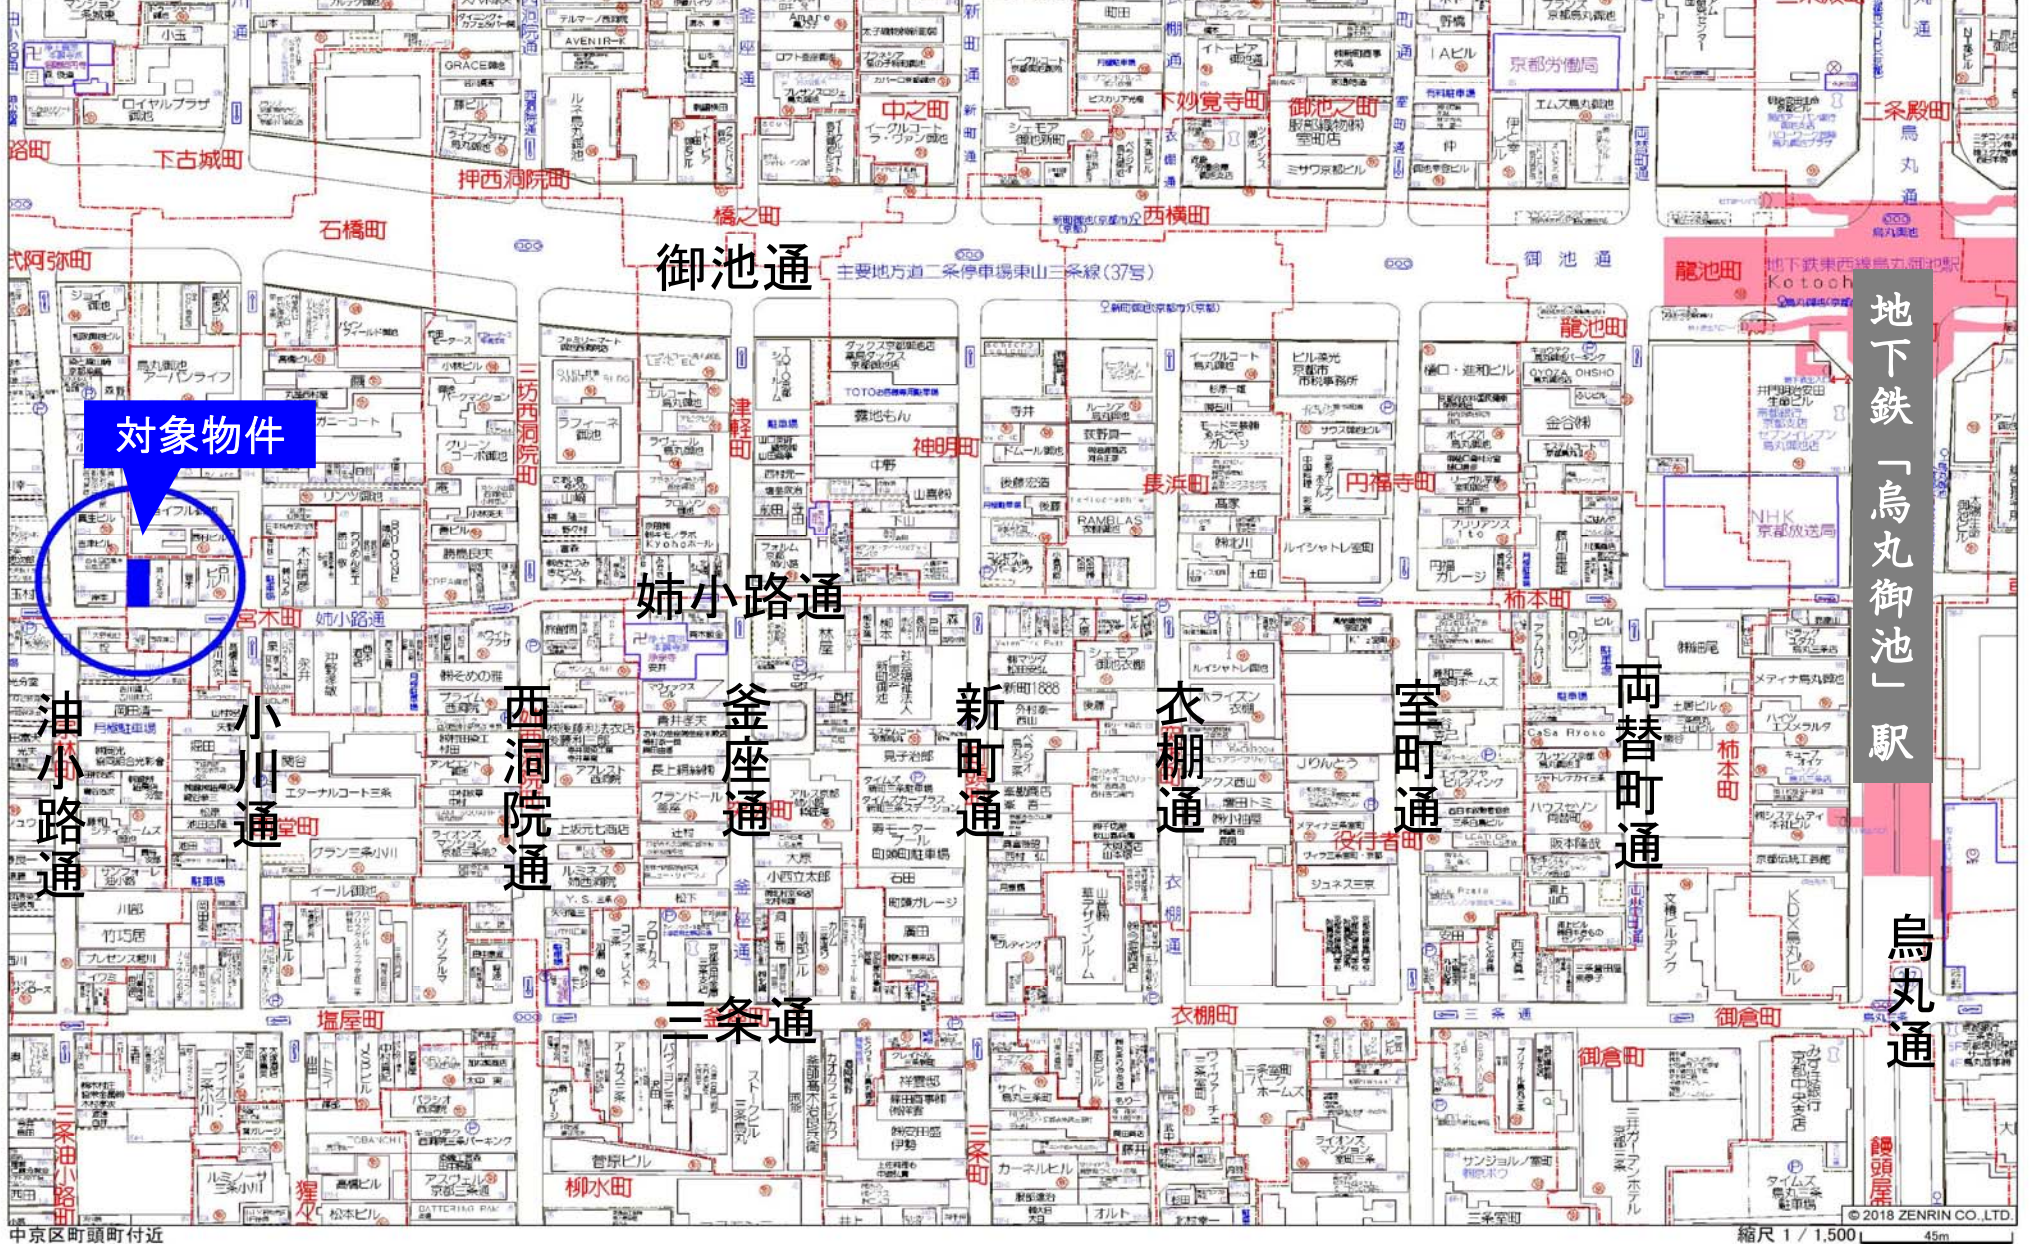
対象物件

御池通

姉小路通

三条通

油小路通

小川通

西洞院通

釜座通

新町通

衣棚通

室町通

両替町通

烏丸通

地下鉄「烏丸御池」駅

下古城町

石橋町

押西洞院町

橋之町

中之町

下妙覚寺町

御池之町

西横町

二条殿町

龍池町

神明町

長浜町

円福寺町

柿本町

宮木町

堂町

役行者町

塩屋町

衣棚町

御倉町

柳水町

三条町

主要地方道二条停車場東山三条線(37号)

京都労働局

NHK京都放送局

中京区町頭町付近

縮尺 1 / 1,500

© 2018 ZENRIN CO.,LTD.